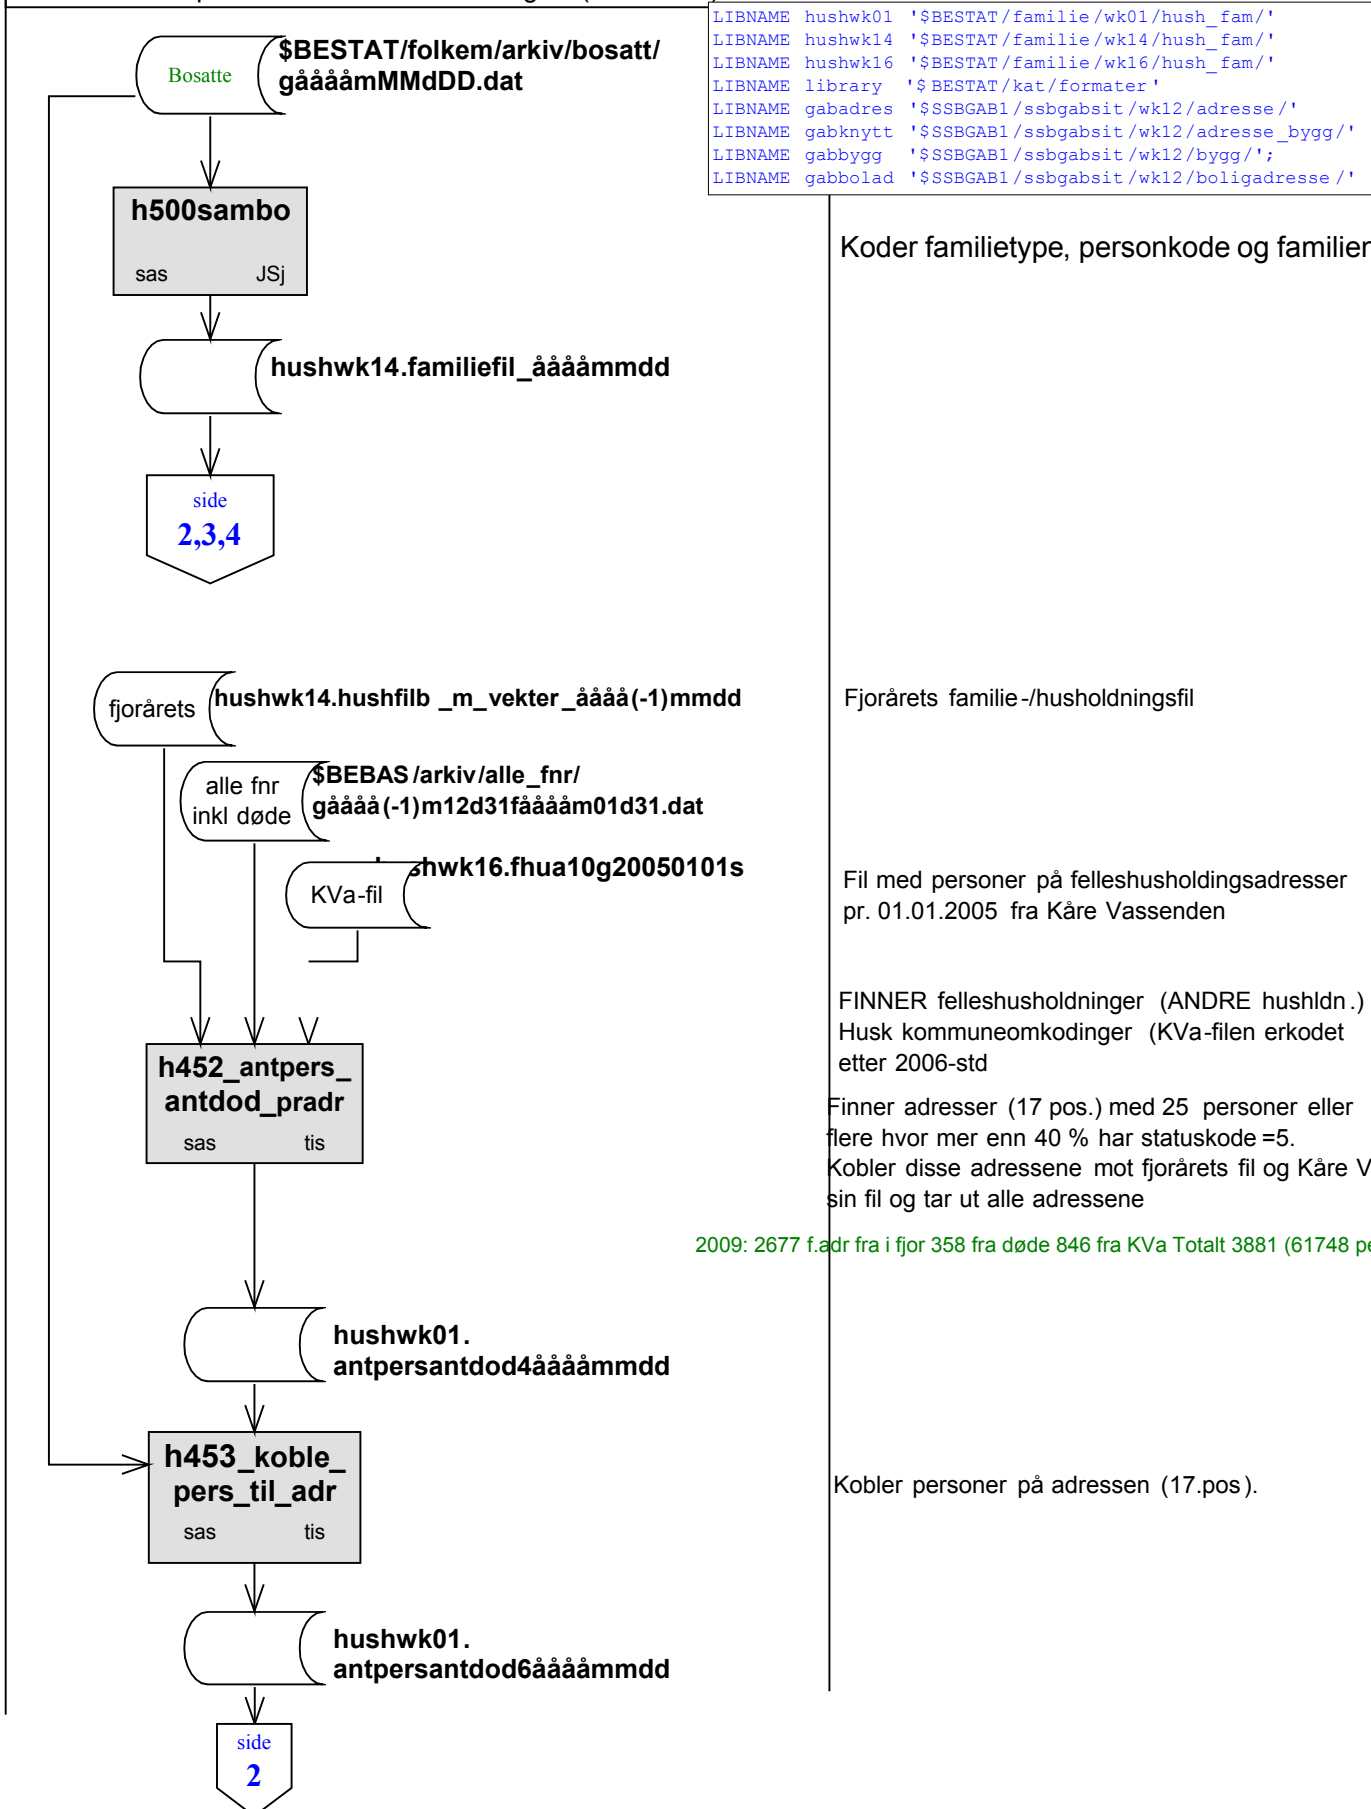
LIBNAME hushwk01 '$BESTAT/familie/wk01/hush_fam/'
LIBNAME hushwk14 '$BESTAT/familie/wk14/hush_fam/'
LIBNAME hushwk16 '$BESTAT/familie/wk16/hush_fam/'
LIBNAME library '$ BESTAT/kat/formater'
LIBNAME gabadres '$SSBGAB1/ssbgabsit/wk12/adresse/'
LIBNAME gabknytt '$SSBGAB1/ssbgabsit/wk12/adresse_bygg/'
LIBNAME gabbygg '$SSBGAB1/ssbgabsit/wk12/bygg/';
LIBNAME gabbolad '$SSBGAB1/ssbgabsit/wk12/boligadresse/'

Bosatte

$BESTAT/folkem/arkiv/bosatt/gååååmMMdDD.dat

h500sambo

sas JSj

Koder familietype, personkode og familien

hushwk14.familiefil_ååååmmdd

side
2,3,4

fjorårets

hushwk14.hushfilb _m_vekter_åååå(-1)mmdd

Fjorårets familie-/husholdningsfil

alle fnr inkl døde

$BEBAS/arkiv/alle_fnr/gåååå(-1)m12d31fååååm01d31.dat

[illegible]shwk16.fhua10g20050101s

KVa-fil

Fil med personer på felleshusholdingsadresser pr. 01.01.2005 fra Kåre Vassenden

FINNER felleshusholdninger (ANDRE hushldn.)
Husk kommuneomkodinger (KVa-filen erkodet etter 2006-std

h452_antpers_antdod_pradr

sas tis

Finner adresser (17 pos.) med 25 personer eller flere hvor mer enn 40 % har statuskode =5.
Kobler disse adressene mot fjorårets fil og Kåre V sin fil og tar ut alle adressene

2009: 2677 f.adr fra i fjor 358 fra døde 846 fra KVa Totalt 3881 (61748 pe

hushwk01.
antpersantdod4ååååmmdd

h453_koble_pers_til_adr

sas tis

Kobler personer på adressen (17.pos).

hushwk01.
antpersantdod6ååååmmdd

side
2